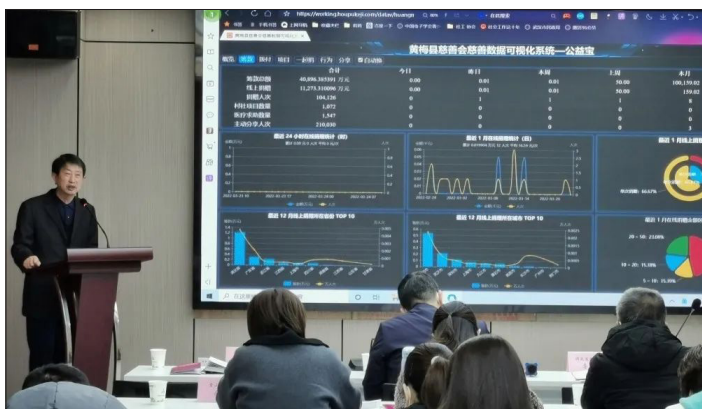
https://working.bsqukiji.com/data/huangn

黄梅县慈善会慈善数据可视化系统—公益宝

概览 捐款 项目 一封信 行为 分享 自动播

| | 合计 | 今日 | 昨日 | 本周 | 上周 | 本月 |
|---|---|---|---|---|---|---|
| 筹款总额 | 40,896,303901 万元 | 0.00 | 0.01 | 0.01 | 50.00 | 100,159.02 |
| 线上捐款 | 11,275.310090 万元 | 0.00 | 0.01 | 0.01 | 50.00 | 159.02 |
| 捐赠人次 | 104,126 | 0 | 1 | 1 | 1 | 8 |
| 村社项目数量 | 1,072 | 0 | 0 | 0 | 0 | 0 |
| 医疗求助数量 | 1,547 | 0 | 0 | 0 | 0 | 0 |
| 主动分享人次 | 210,030 | 0 | 0 | 0 | 0 | 3 |

最近 24 小时在线捐赠统计 (笔)

最近 1 月在线捐赠统计 (笔)

最近 1 月线上捐

最近 12 月线上捐赠项目省份 TOP 10

最近 12 月线上捐赠市区城市 TOP 10

最近 1 月在线捐赠金额

20 - 30: 23.08%

10 - 20: 15.38%

5 - 10: 15.38%